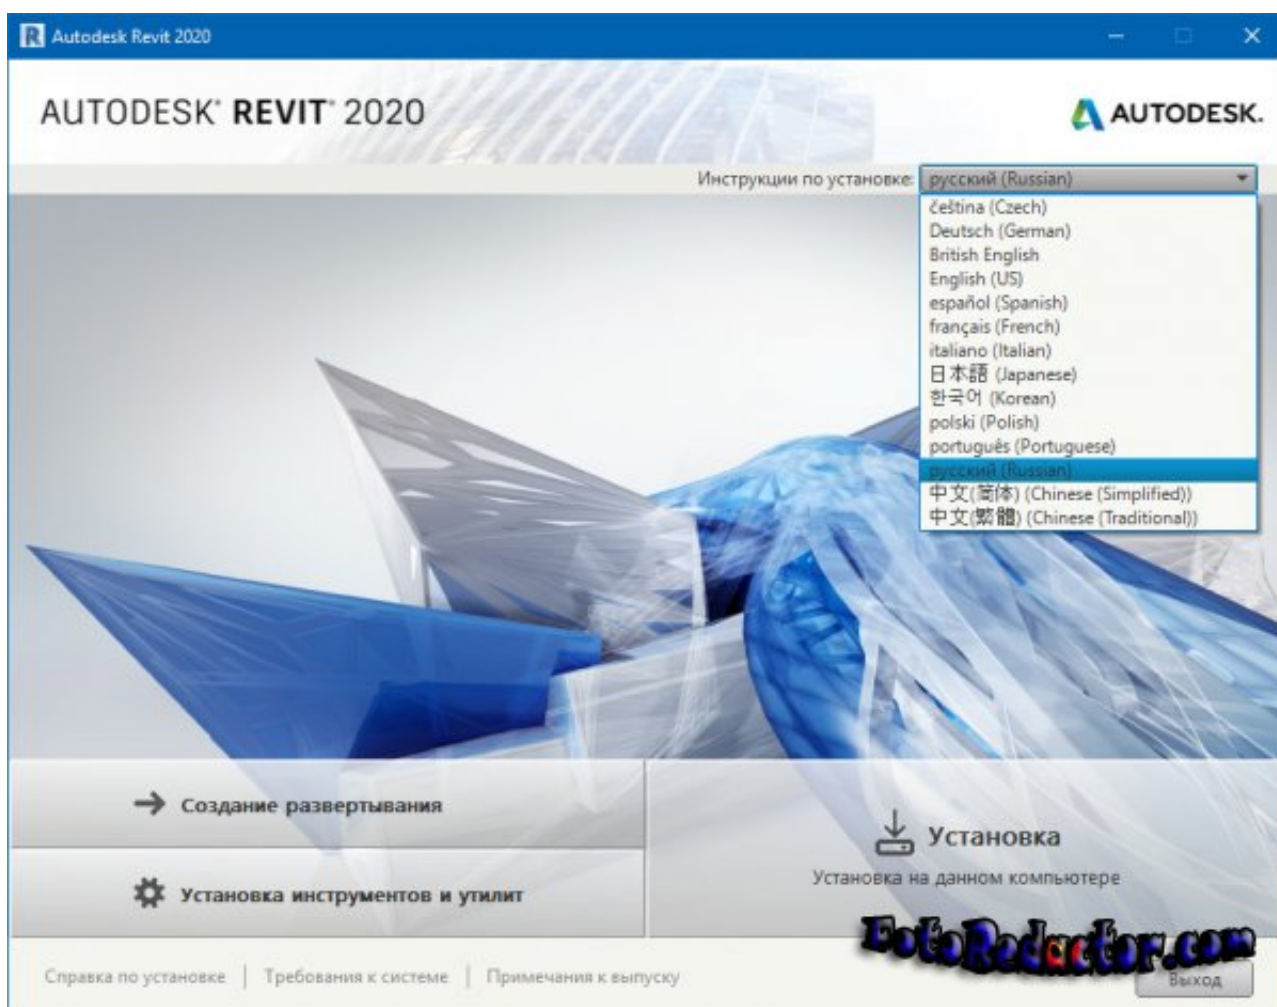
Autodesk Revit 2020

AUTODESK® REVIT® 2020

AUTODESK.

Инструкции по установке: русский (Russian)

čeština (Czech)
Deutsch (German)
British English
English (US)
español (Spanish)
français (French)
italiano (Italian)
日本語 (Japanese)
한국어 (Korean)
polski (Polish)
português (Portuguese)
русский (Russian)
中文(简体) (Chinese (Simplified))
中文(繁體) (Chinese (Traditional))

Создание развертывания

Установка инструментов и утилит

Установка

Установка на данном компьютере

FotoRedactor.com

Справка по установке | Требования к системе | Примечания к выпуску

Выход